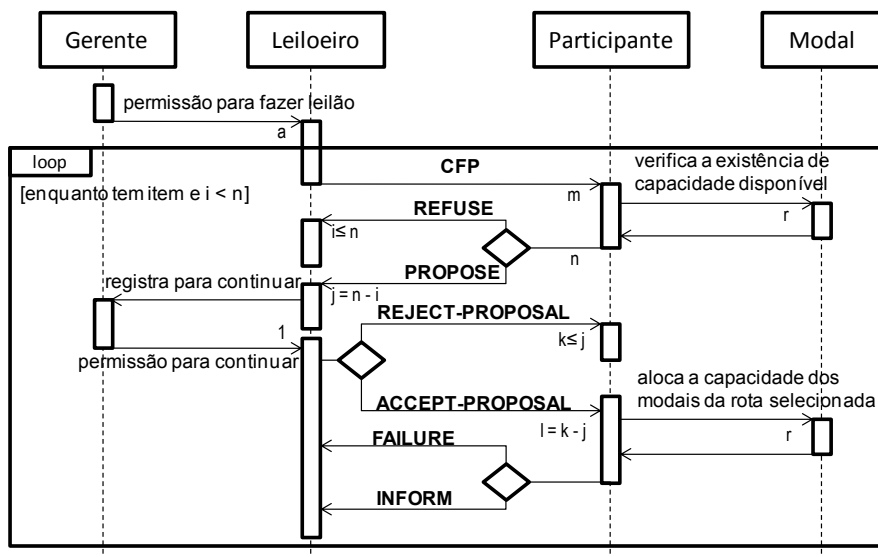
Gerente

Leiloeiro

Participante

Modal

permissão para fazer leilão

a

loop

[enquanto tem item e i < n]

CFP

verifica a existência de capacidade disponível

m

r

REFUSE

i≤ n

n

PROPOSE

registra para continuar

j = n - i

REJECT-PROPOSAL

1

k≤ j

permissão para continuar

aloca a capacidade dos modais da rota selecionada

ACCEPT-PROPOSAL

l = k - j

r

FAILURE

INFORM